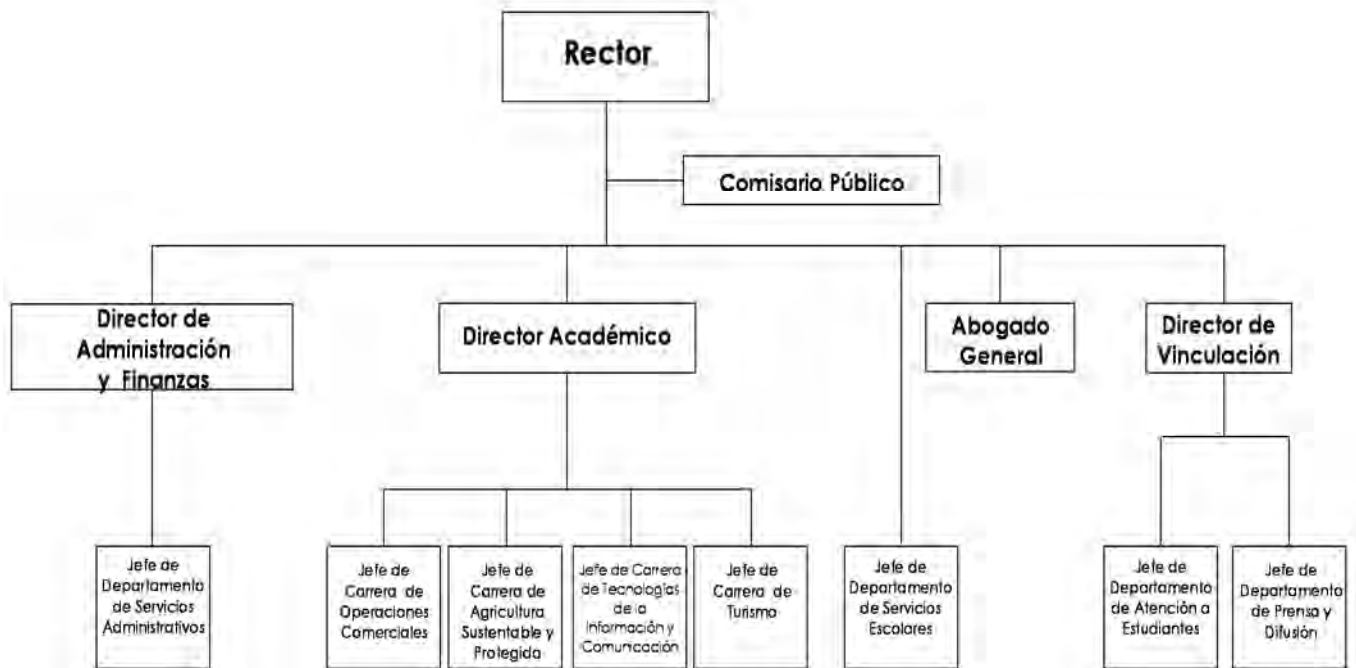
Rector

Comisario Público

Director de Administración y Finanzas

Director Académico

Abogado General

Director de Vinculación

Jefe de Departamento de Servicios Administrativos

Jefe de Carrera de Operaciones Comerciales

Jefe de Carrera de Agricultura Sustentable y Protegida

Jefe de Carrera de Tecnologías de la Información y Comunicación

Jefe de Carrera de Turismo

Jefe de Departamento de Servicios Escolares

Jefe de Departamento de Atención a Estudiantes

Jefe de Departamento de Prensa y Difusión